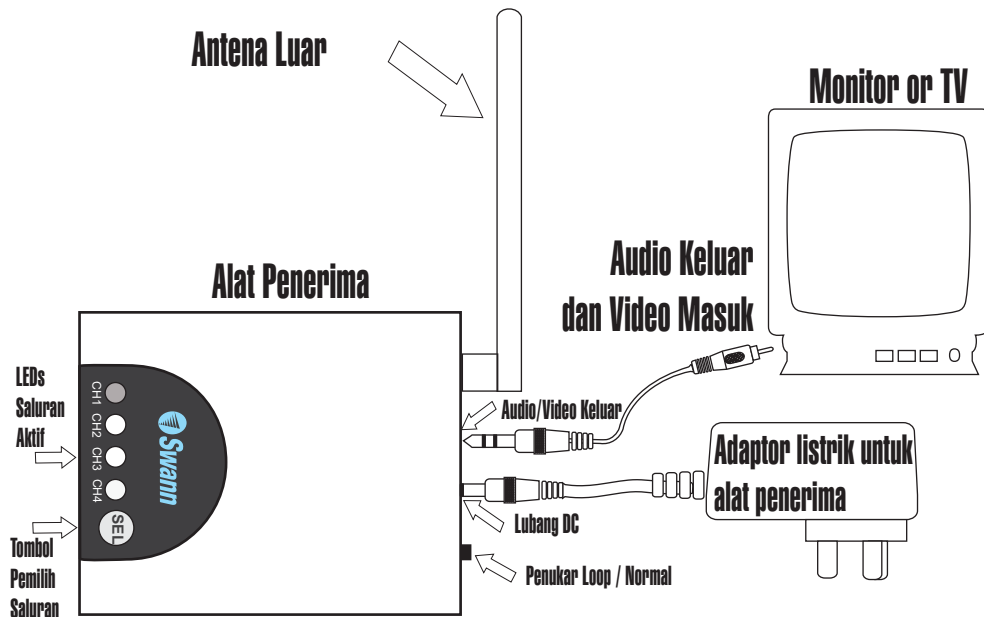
Antena Luar

Monitor or TV

Alat Penerima

Audio Keluar dan Video Masuk

LEDs Saluran Aktif

CH1
CH2
CH3
CH4

Swann

SEL

Tombol Pemilih Saluran

Audio/Video Keluar

Adaptor listrik untuk alat penerima

Lubang DC

Penukar Loop / Normal